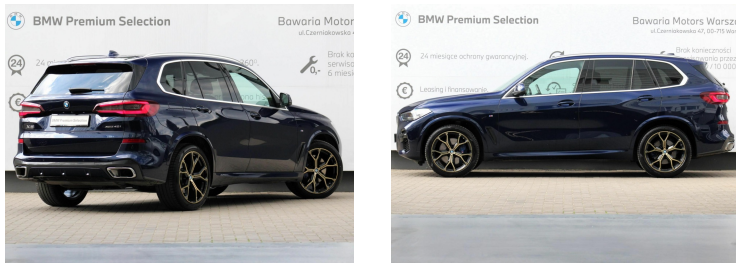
BMW Premium Selection
Bawaria Motor
ul. Czerniakowska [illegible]
24
24 m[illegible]
360°
Brak ko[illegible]
serwiso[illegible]
6 miesi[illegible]
0,-
€

BMW Premium Selection
Bawaria Motors Warsz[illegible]
ul. Czerniakowska 47, 00-715 War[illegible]
24
24 miesiące ochrony gwarancyjnej
Brak konieczności
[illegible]
/ 10 000
€
Leasing i finansowanie